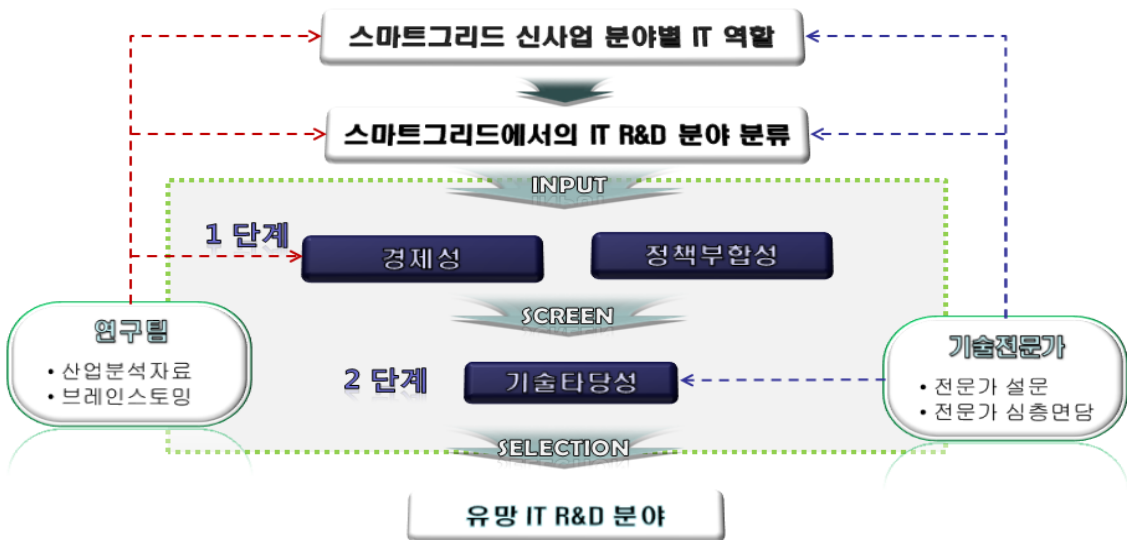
스마트그리드 신사업 분야별 IT 역할

스마트그리드에서의 IT R&D 분야 분류

INPUT

1 단계

경제성

정책부합성

SCREEN

연구팀

• 산업분석자료
• 브레인스토밍

2 단계

기술타당성

기술전문가

• 전문가 설문
• 전문가 심층면담

SELECTION

유망 IT R&D 분야